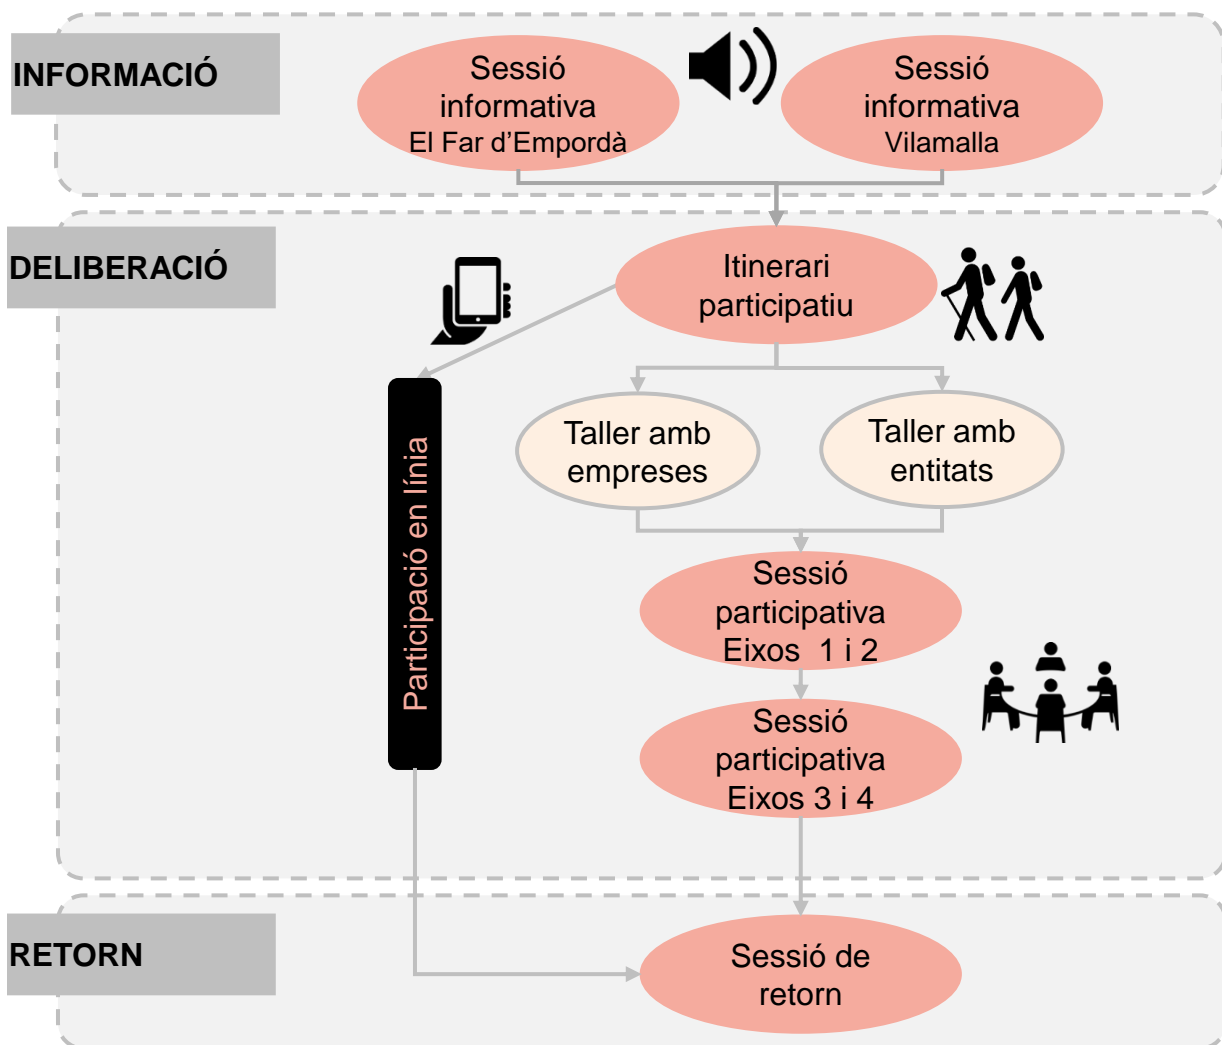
INFORMACIÓ

Sessió informativa El Far d'Empordà

Sessió informativa Vilamalla

DELIBERACIÓ

Itinerari participatiu

Participació en línia

Taller amb empreses

Taller amb entitats

Sessió participativa Eixos 1 i 2

Sessió participativa Eixos 3 i 4

RETORN

Sessió de retorn